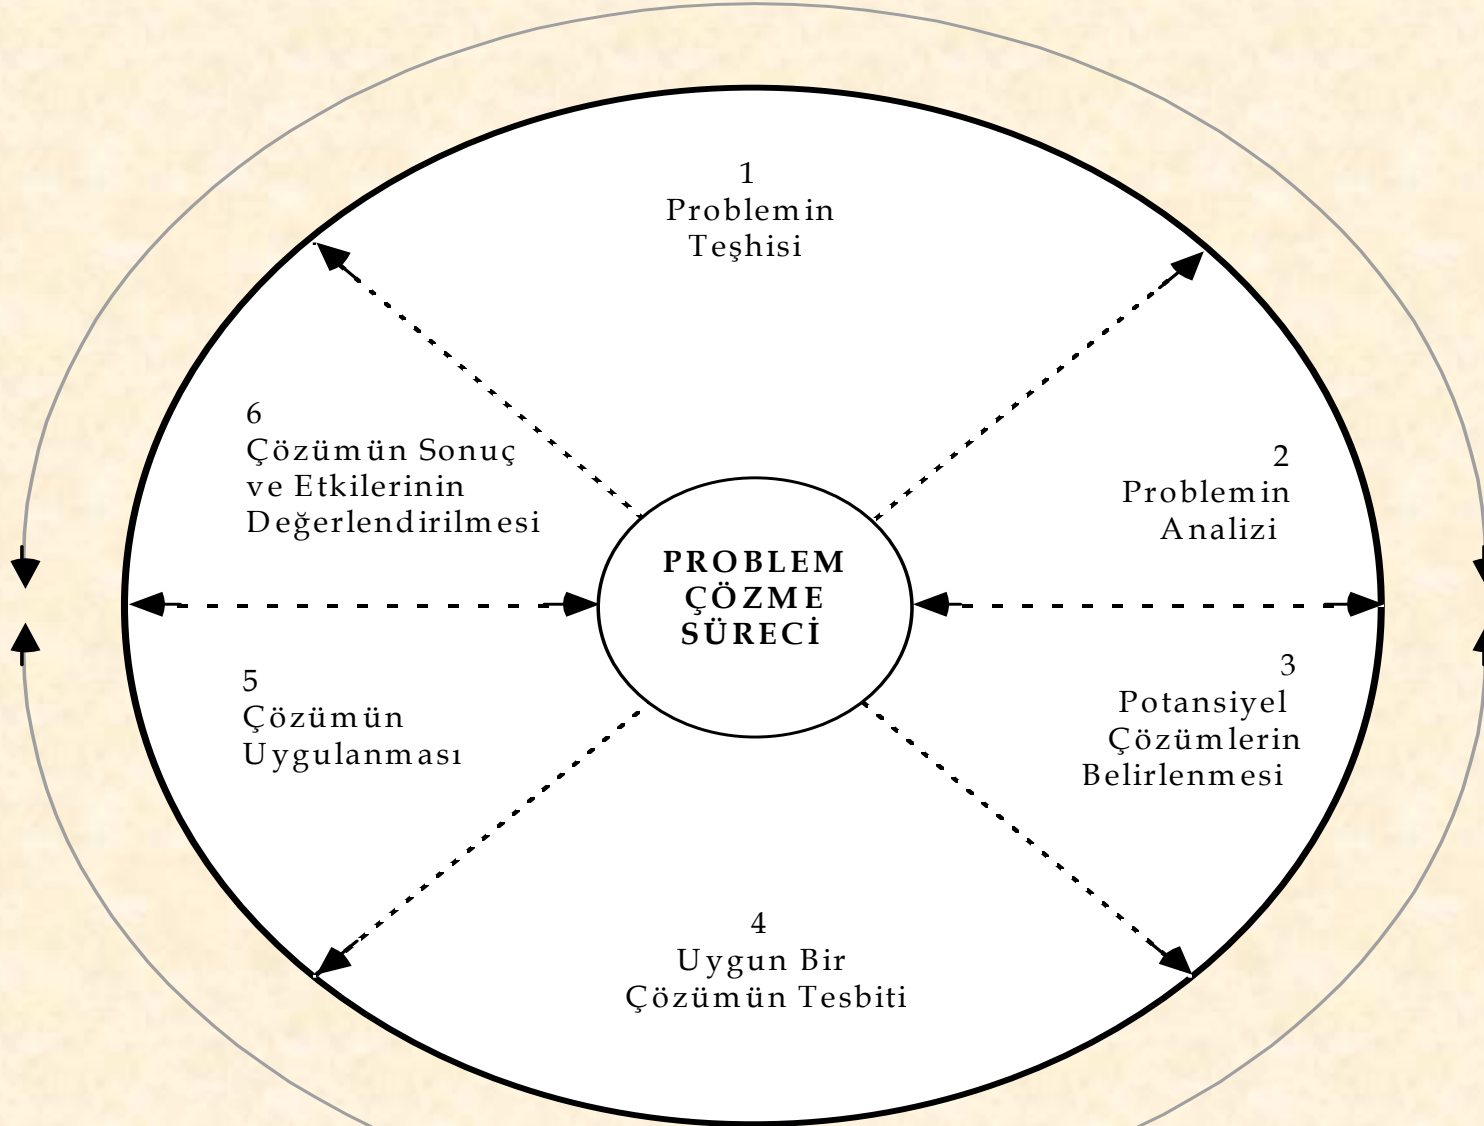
1
Problemin
Teşhisi

6
Çözümün Sonuç
ve Etkilerinin
Değerlendirilmesi

2
Problemin
Analizi

PROBLEM
ÇÖZME
SÜRECİ

5
Çözümün
Uygulanması

3
Potansiyel
Çözümlerin
Belirlenmesi

4
Uygun Bir
Çözümün Tesbiti